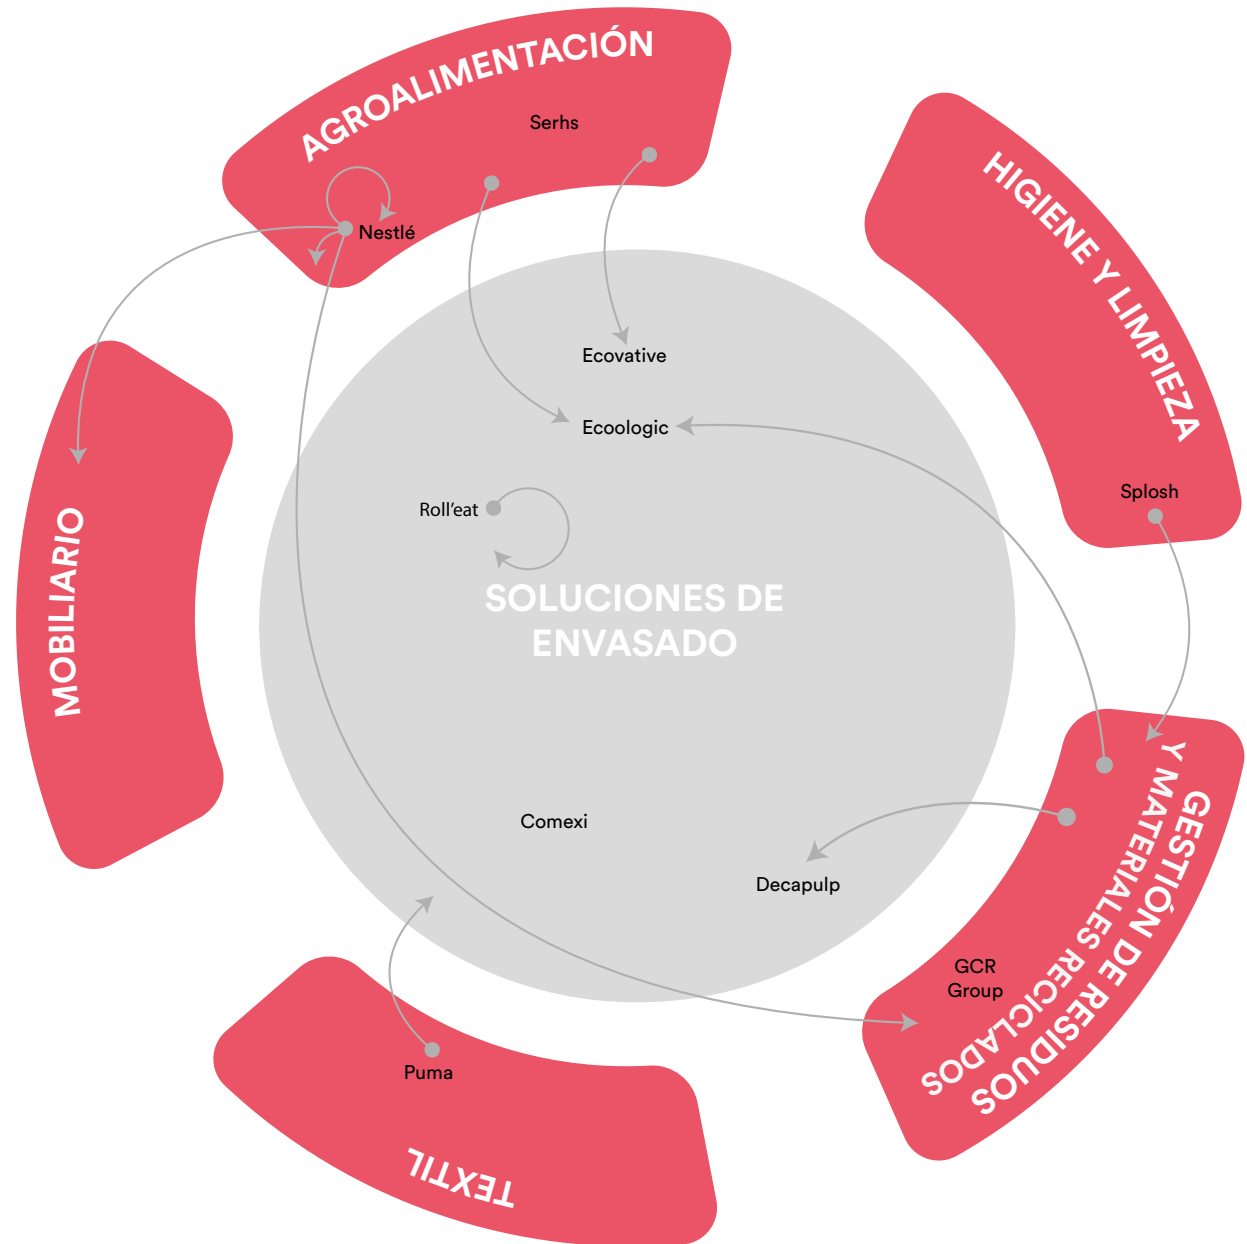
AGROALIMENTACIÓN

Serhs

Nestlé

HIGIENE Y LIMPIEZA

Splosh

MOBILIARIO

Ecovative

Ecoologic

Roll'eat

SOLUCIONES DE ENVASADO

Comexi

Decapulp

GESTIÓN DE RESIDUOS Y MATERIALES RECICLADOS

GCR Group

Puma

TEXTIL